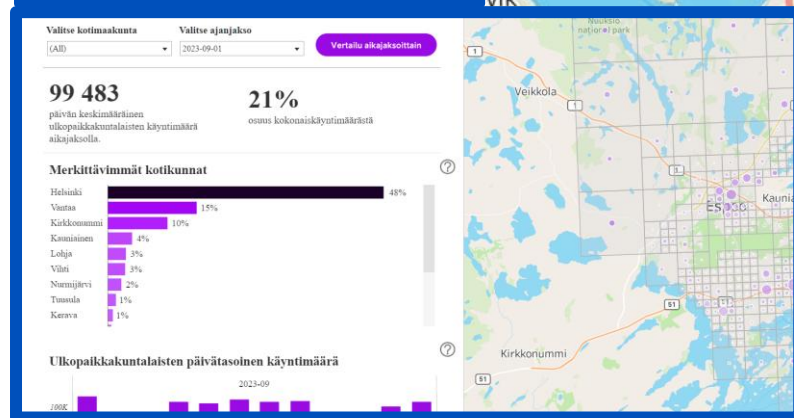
Valitse kotimaakunta
(All)
Valitse ajanjakso
2023-09-01
Vertailu aikajaksoittain

99 483
päivän keskimääräinen ulkopaikkakuntalaisten käyntimäärä aikajaksolla.

21%
osuus kokonaiskäyntimäärästä

Merkittävimmät kotikunnat

| | |
|---|---|
| Helsinki | 48% |
| Vantaa | 15% |
| Kirkkonummi | 10% |
| Kauniainen | 4% |
| Lohja | 3% |
| Vihti | 3% |
| Nurmijärvi | 2% |
| Tuusula | 1% |
| Kerava | 1% |

Ulkopaikkakuntalaisten päivätasoinen käyntimäärä
2023-09
100K

Nuuksio national park
1
Veikkola
1
Espoo
Kauniai
51
Kirkkonummi
51